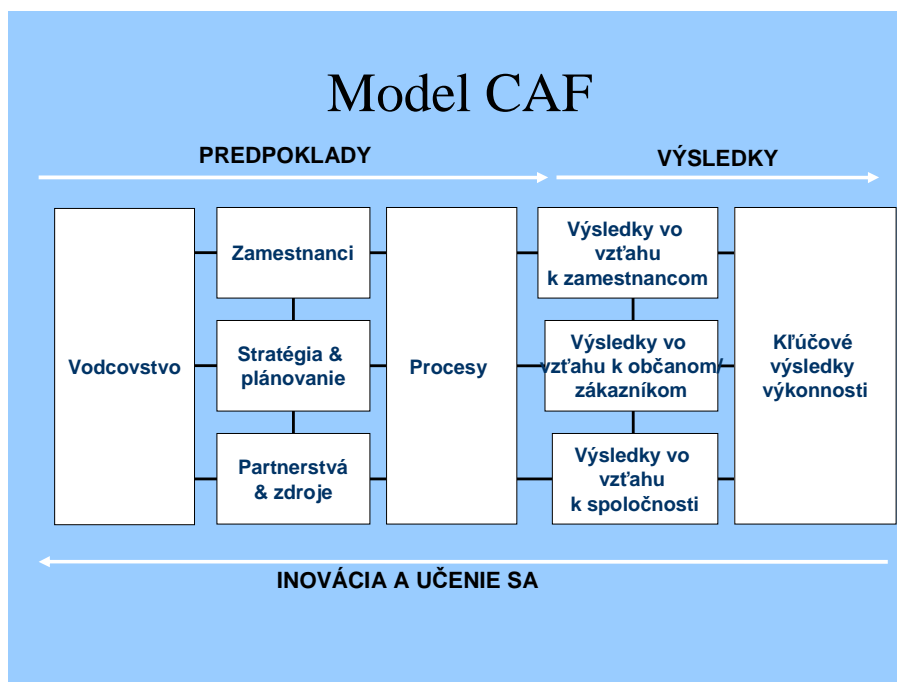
Model CAF

PREDPOKLADY

VÝSLEDKY

Vodcovstvo

Zamestnanci

Stratégia & plánovanie

Partnerstvá & zdroje

Procesy

Výsledky vo vzťahu k zamestnancom

Výsledky vo vzťahu k občanom/ zákazníkom

Výsledky vo vzťahu k spoločnosti

Kľúčové výsledky výkonnosti

INOVÁCIA A UČENIE SA